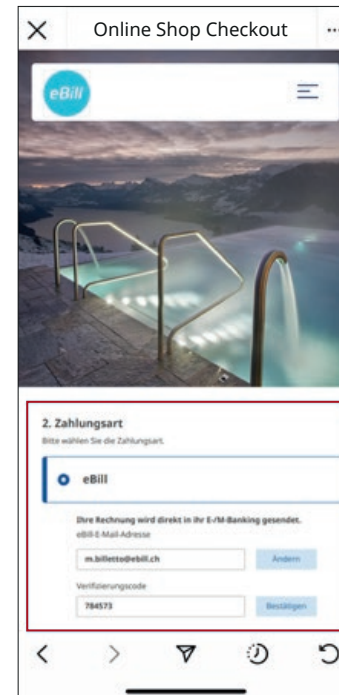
Online Shop Checkout

eBill

2. Zahlungsart

Bitte wählen Sie die Zahlungsart.

eBill

Ihre Rechnung wird direkt in Ihr E-/M-Banking gesendet.

eBill-E-Mail-Adresse

m.billetto@ebill.ch

Ändern

Verifizierungscode

784573

Bestätigen